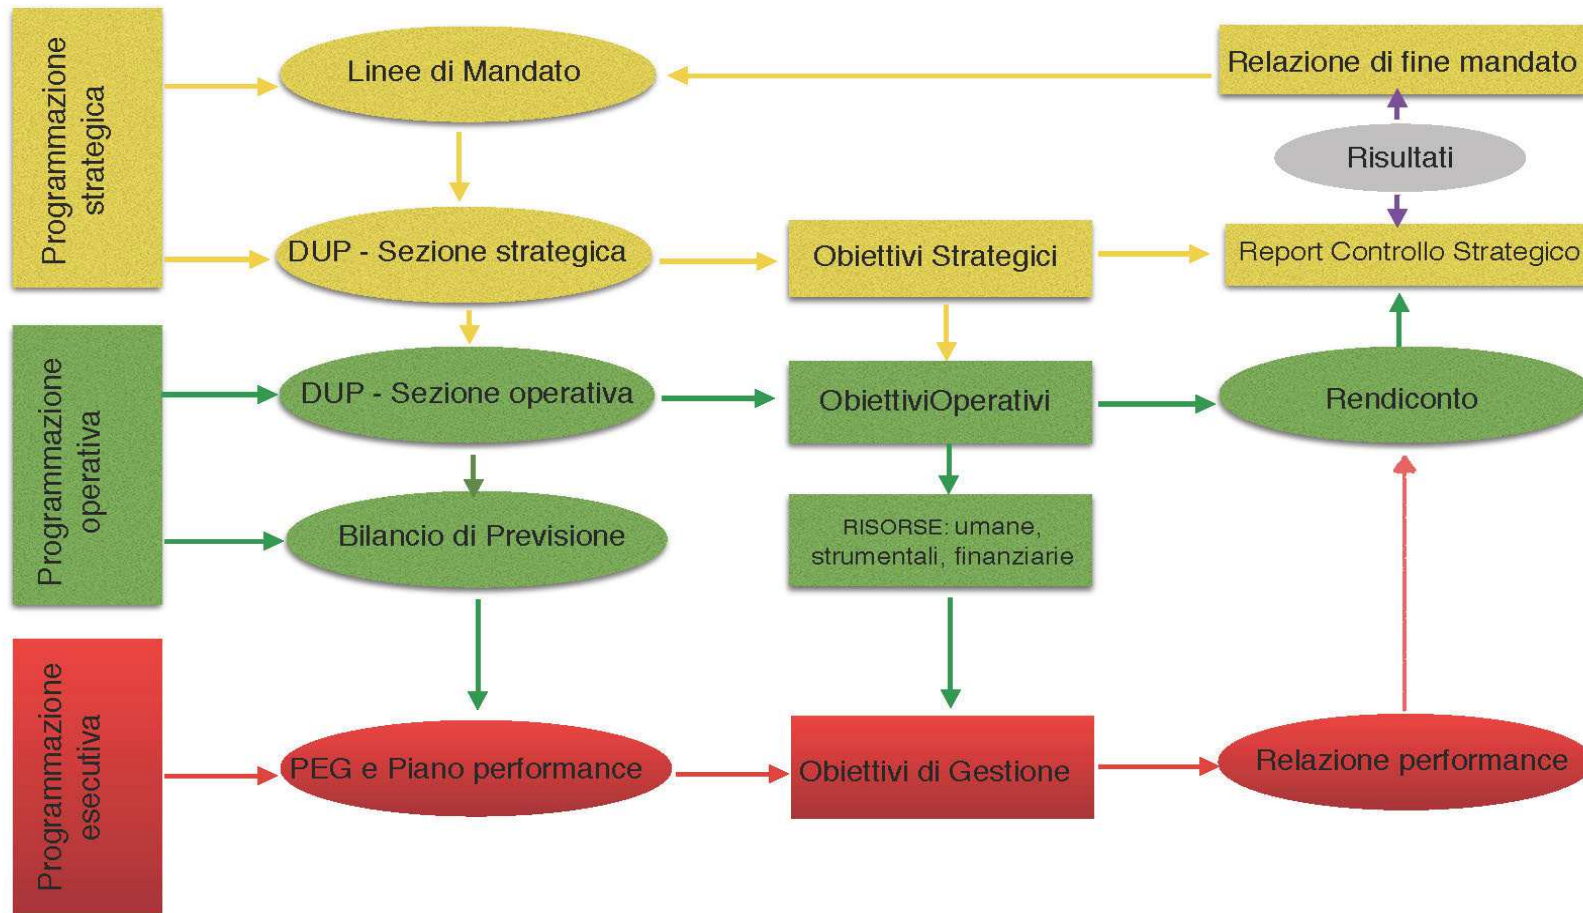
Programmazione strategica

Linee di Mandato

Relazione di fine mandato

Risultati

DUP - Sezione strategica

Obiettivi Strategici

Report Controllo Strategico

Programmazione operativa

DUP - Sezione operativa

ObiettiviOperativi

Rendiconto

Bilancio di Previsione

RISORSE: umane, strumentali, finanziarie

Programmazione esecutiva

PEG e Piano performance

Obiettivi di Gestione

Relazione performance